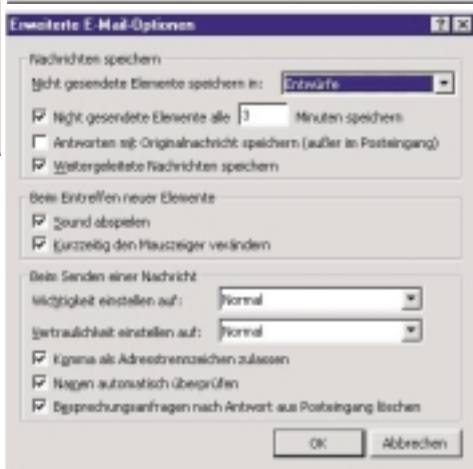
Erweiterte E-Mail-Optionen

Nachrichten speichern

Nicht gesendete Elemente speichern in: Entwürfe

Nicht gesendete Elemente alle 3 Minuten speichern

Antworten mit Originalnachricht speichern (außer im Posteingang)

Weitergeleitete Nachrichten speichern

Beim Eintreffen neuer Elemente

Sound abspielen

Kurzzeitig den Mauszeiger verändern

Beim Senden einer Nachricht

Wichtigkeit einstellen auf: Normal

Vertraulichkeit einstellen auf: Normal

Komma als Adresstrennzeichen zulassen

Namen automatisch überprüfen

Besprechungsanfragen nach Antwort aus Posteingang löschen

OK

Abbrechen